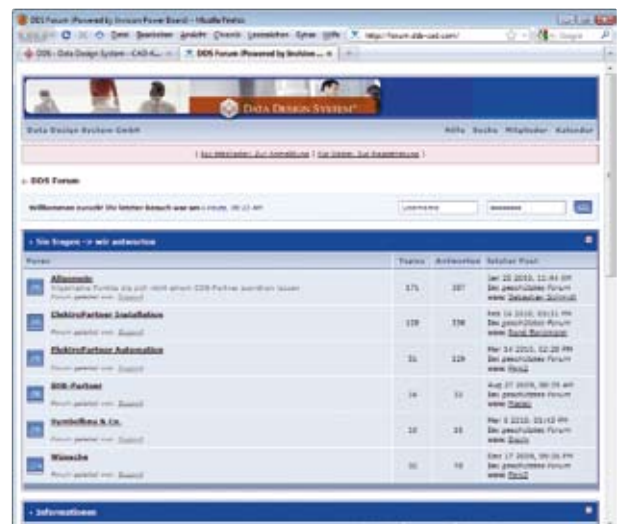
DDS Forum (Powered by Invision Power Board) - Mozilla Firefox

Datei Bearbeiten Ansicht Chronik Lesezeichen Extras Hilfe

http://forum.dds-cad.com/

Google

DDS - Data Design System - CAD-A...

DDS Forum (Powered by Invision... ×

DATA DESIGN SYSTEM

Data Design System GmbH

Hilfe Suche Mitglieder Kalender

[ Ich Mitglied werden / Zur Anmeldung | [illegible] ]

» DDS Forum

Willkommen zurück! Ihr letzter Besuch war am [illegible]

» Sie fragen -> wir antworten

| Forum | Topics | Antworten | Letzter Post |
|---|---|---|---|
| Allgemein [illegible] | 171 | 387 | Jan 25 2010, 11:44 AM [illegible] |
| ElektroPartner Installation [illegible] | 128 | 336 | Feb 16 2010, 03:31 PM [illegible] |
| ElektroPartner Automation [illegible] | 51 | 129 | Mar 14 2010, 12:28 PM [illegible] |
| DDS-Partner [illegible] | 14 | 31 | Aug 27 2009, 08:39 AM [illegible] |
| Symbolbau & Co. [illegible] | 15 | 33 | Mar 5 2010, 03:43 PM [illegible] |
| Wünsche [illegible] | 31 | 78 | Dec 17 2009, 09:06 PM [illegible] |

» Informationen